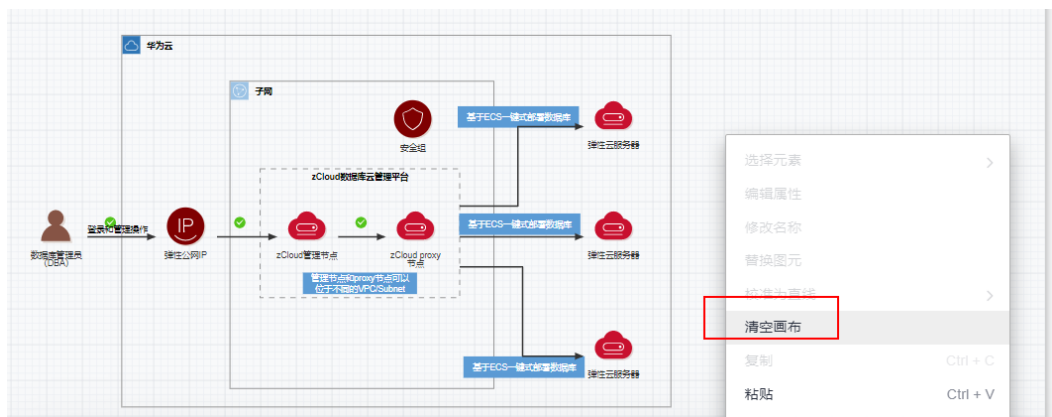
华为云

子网

安全组

基于ECS一键式部署数据库

弹性云服务器

zCloud数据库云管理平台

登录和管理操作

数据库管理员 (DBA)

弹性公网IP

zCloud管理节点

zCloud proxy 节点

基于ECS一键式部署数据库

弹性云服务器

管理节点和proxy节点可以位于不同的VPC/Subnet

基于ECS一键式部署数据库

弹性云服务器

选择元素

编辑属性

修改名称

替换图元

校准为直线

清空画布

复制 Ctrl + C

粘贴 Ctrl + V